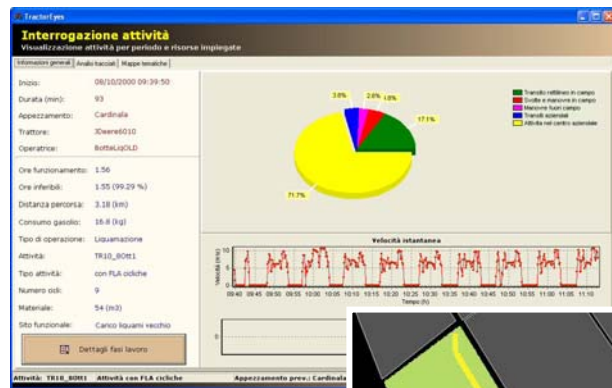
TractorEyes

Interrogazione attività
Visualizzazione attività per periodo e risorse impiegate

Informazioni generali | Analisi tracciati | Mappe tematiche

Inizio: 08/10/2000 09:39:50
Durata (min): 93
Appezzamento: Cardinala
Trattore: JDeere6010
Operatrice: BotteLiqOLD

Ore funzionamento: 1.56
Ore inferibili: 1.55 (99.29 %)
Distanza percorsa: 3.18 (km)
Consumo gasolio: 16.8 (kg)
Tipo di operazione: Liquamazione
Attività: TR10_BOtt1
Tipo attività: con FLA cicliche
Numero cicli: 9
Materiale: 54 (m3)
Sito funzionale: Carico liquami vecchio

Dettagli fasi lavoro

3.8% 2.6% 1.0% 17.1% 71.7%

Transiti rettilinei in campo
Svolte e manovre in campo
Manovre fuori campo
Transiti aziendali
Attività nel centro aziendale

Velocità istantanea
Velocità (m/s)
10 5 0
09:40 09:45 09:50 09:55 10:00 10:05 10:10 10:15 10:20 10:25 10:30 10:35 10:40 10:45 10:50 10:55 11:00 11:05 11:10
Tempo (h)

0

Attività: TR10_BOtt1 Attività con FLA cicliche Appezzamento prev.: Cardinala